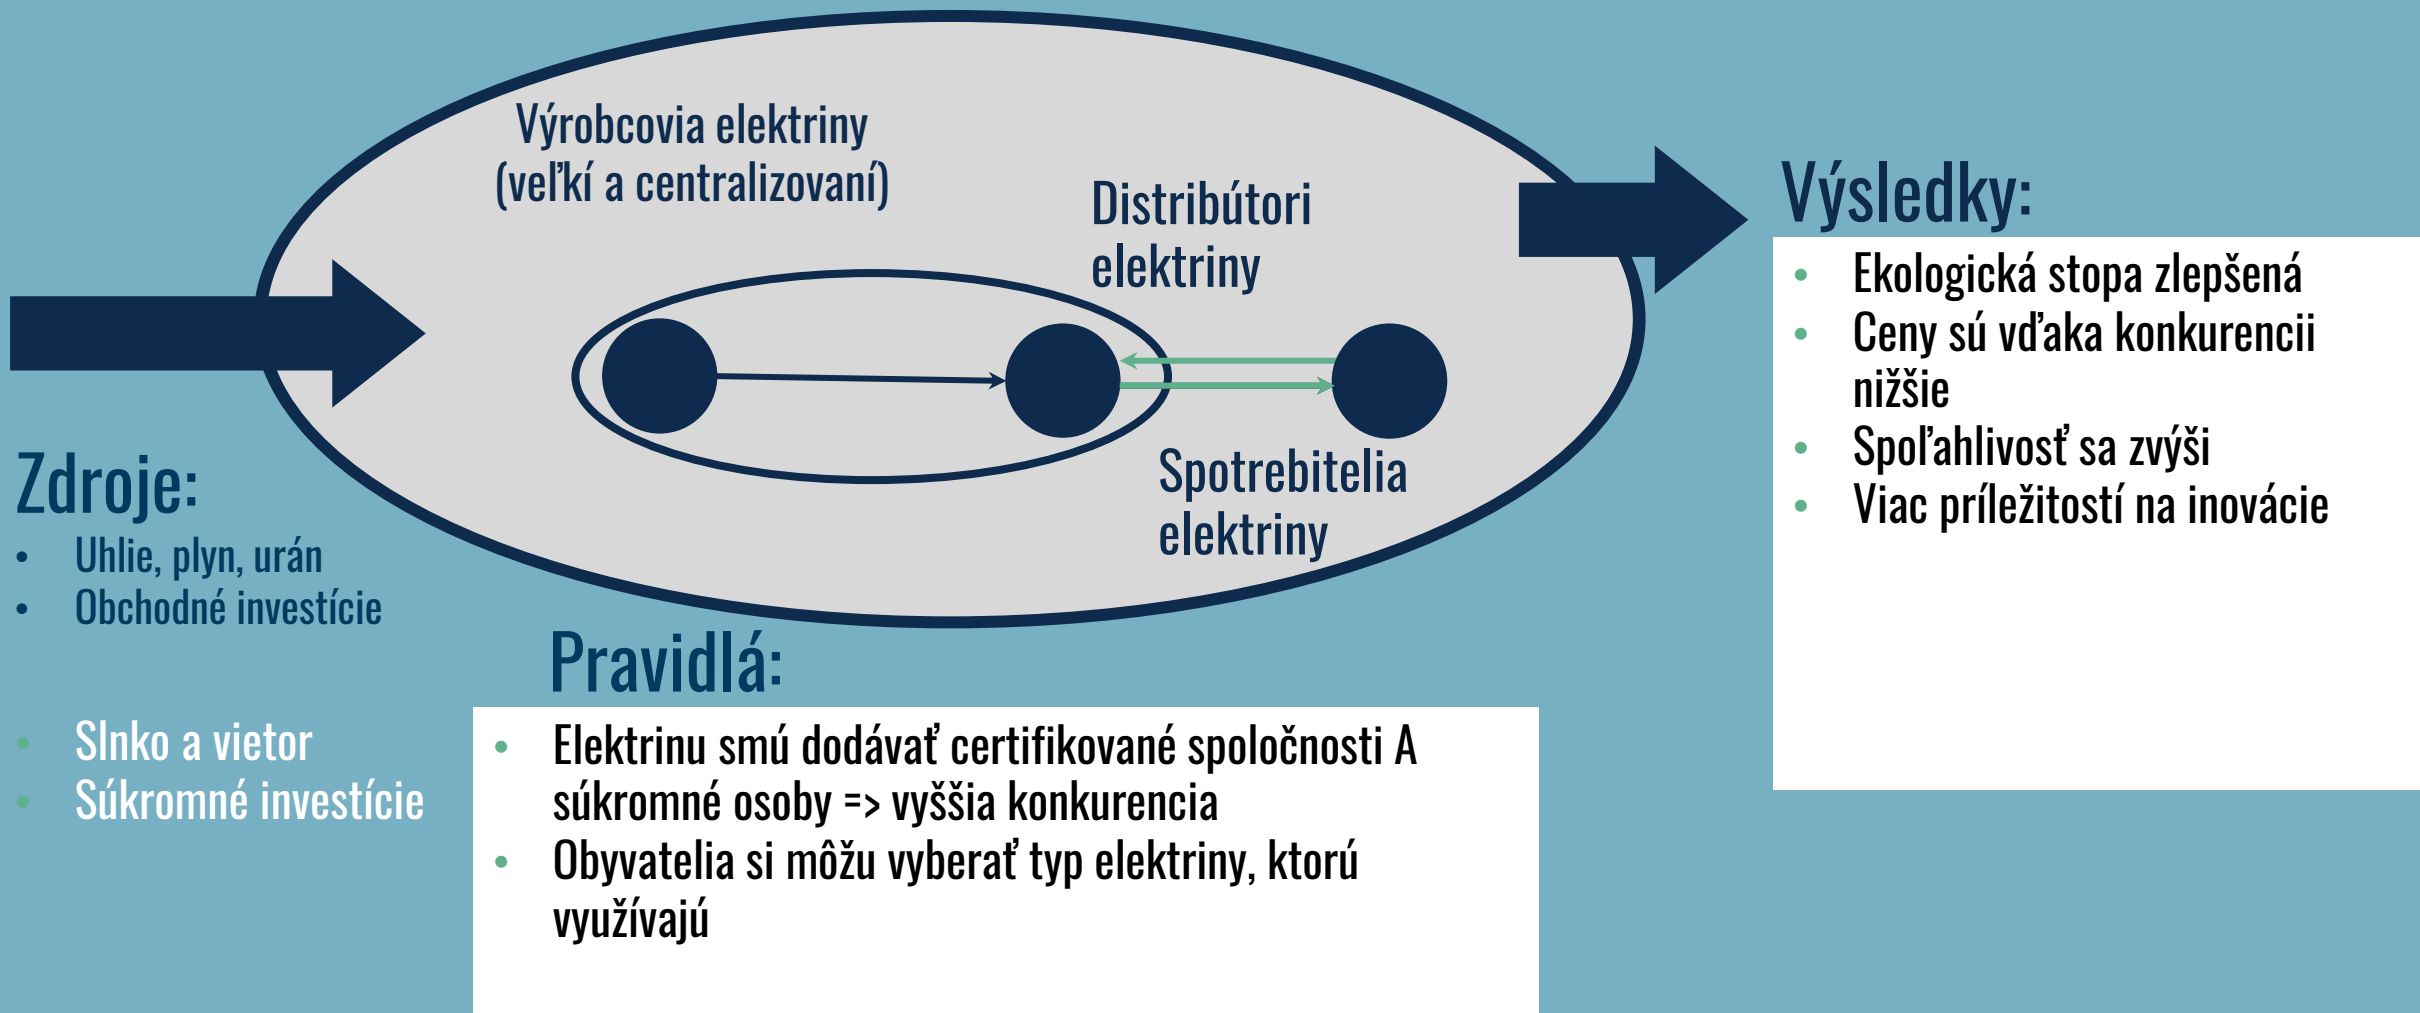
Výrobcovia elektriny (veľkí a centralizovaní)

Distribútori elektriny

Spotrebitelia elektriny

Výsledky:
- Ekologická stopa zlepšená
- Ceny sú vďaka konkurencii nižšie
- Spoľahlivosť sa zvýši
- Viac príležitostí na inovácie

Zdroje:
- Uhlie, plyn, urán
- Obchodné investície

- Slnko a vietor
- Súkromné investície

Pravidlá:
- Elektrinu smú dodávať certifikované spoločnosti A súkromné osoby => vyššia konkurencia
- Obyvatelia si môžu vyberať typ elektriny, ktorú využívajú